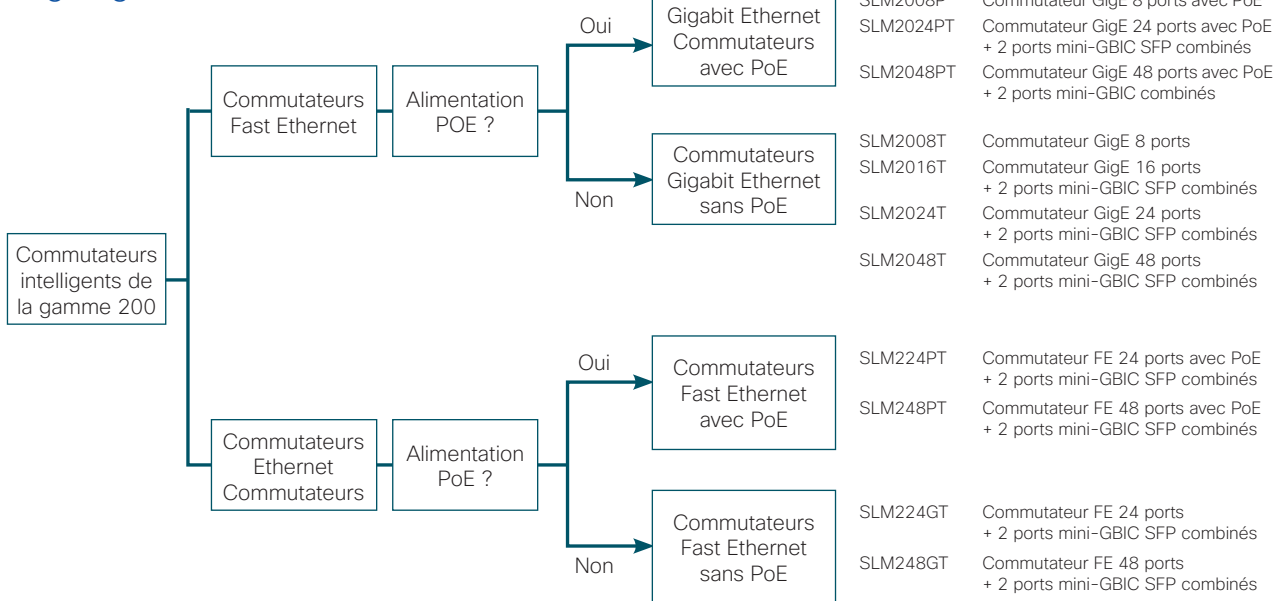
Commutateurs intelligents de la gamme 200

Commutateurs Fast Ethernet

Alimentation POE ?

Oui

Gigabit Ethernet Commutateurs avec PoE

SLM2008P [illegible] Commutateur GigE 8 ports avec PoE

SLM2024PT Commutateur GigE 24 ports avec PoE + 2 ports mini-GBIC SFP combinés

SLM2048PT Commutateur GigE 48 ports avec PoE + 2 ports mini-GBIC combinés

Non

Commutateurs Gigabit Ethernet sans PoE

SLM2008T Commutateur GigE 8 ports

SLM2016T Commutateur GigE 16 ports + 2 ports mini-GBIC SFP combinés

SLM2024T Commutateur GigE 24 ports + 2 ports mini-GBIC SFP combinés

SLM2048T Commutateur GigE 48 ports + 2 ports mini-GBIC SFP combinés

Commutateurs Ethernet Commutateurs

Alimentation PoE ?

Oui

Commutateurs Fast Ethernet avec PoE

SLM224PT Commutateur FE 24 ports avec PoE + 2 ports mini-GBIC SFP combinés

SLM248PT Commutateur FE 48 ports avec PoE + 2 ports mini-GBIC SFP combinés

Non

Commutateurs Fast Ethernet sans PoE

SLM224GT Commutateur FE 24 ports + 2 ports mini-GBIC SFP combinés

SLM248GT Commutateur FE 48 ports + 2 ports mini-GBIC SFP combinés